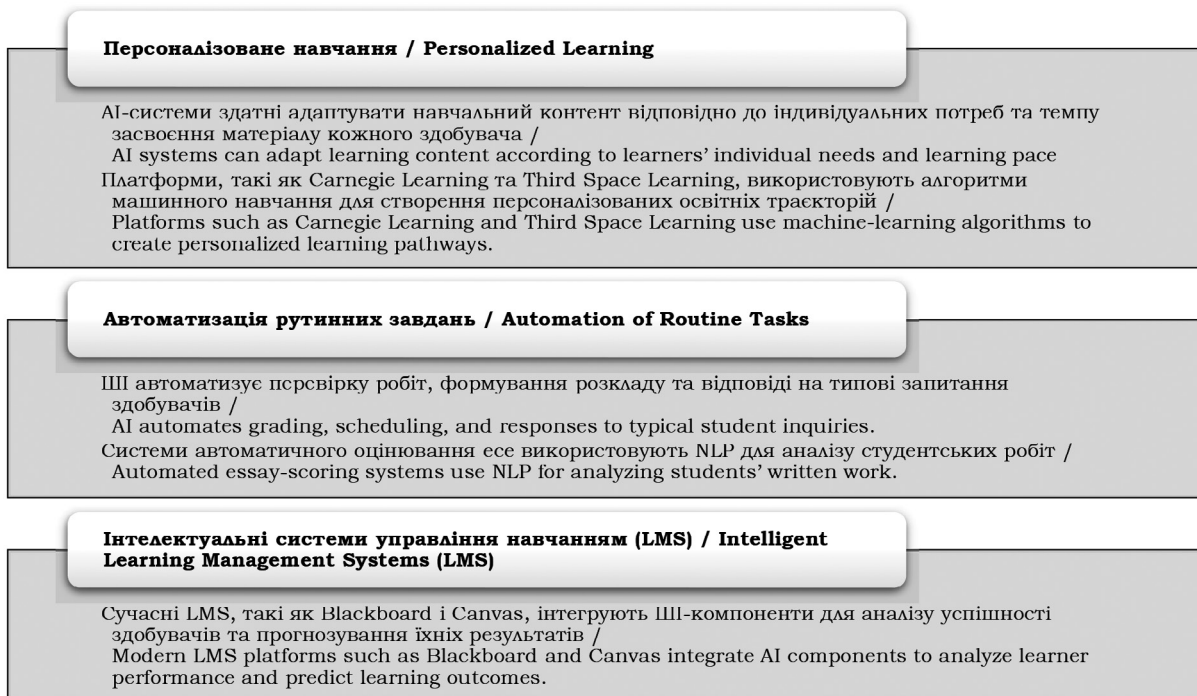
Персоналізоване навчання / Personalized Learning

AI-системи здатні адаптувати навчальний контент відповідно до індивідуальних потреб та темпу засвоєння матеріалу кожного здобувача /
AI systems can adapt learning content according to learners' individual needs and learning pace
Платформи, такі як Carnegie Learning та Third Space Learning, використовують алгоритми машинного навчання для створення персоналізованих освітніх траєкторій /
Platforms such as Carnegie Learning and Third Space Learning use machine-learning algorithms to create personalized learning pathways.

Автоматизація рутинних завдань / Automation of Routine Tasks

ШІ автоматизує перевірку робіт, формування розкладу та відповіді на типові запитання здобувачів /
AI automates grading, scheduling, and responses to typical student inquiries.
Системи автоматичного оцінювання есе використовують NLP для аналізу студентських робіт /
Automated essay-scoring systems use NLP for analyzing students' written work.

Інтелектуальні системи управління навчанням (LMS) / Intelligent Learning Management Systems (LMS)

Сучасні LMS, такі як Blackboard і Canvas, інтегрують ШІ-компоненти для аналізу успішності здобувачів та прогнозування їхніх результатів /
Modern LMS platforms such as Blackboard and Canvas integrate AI components to analyze learner performance and predict learning outcomes.